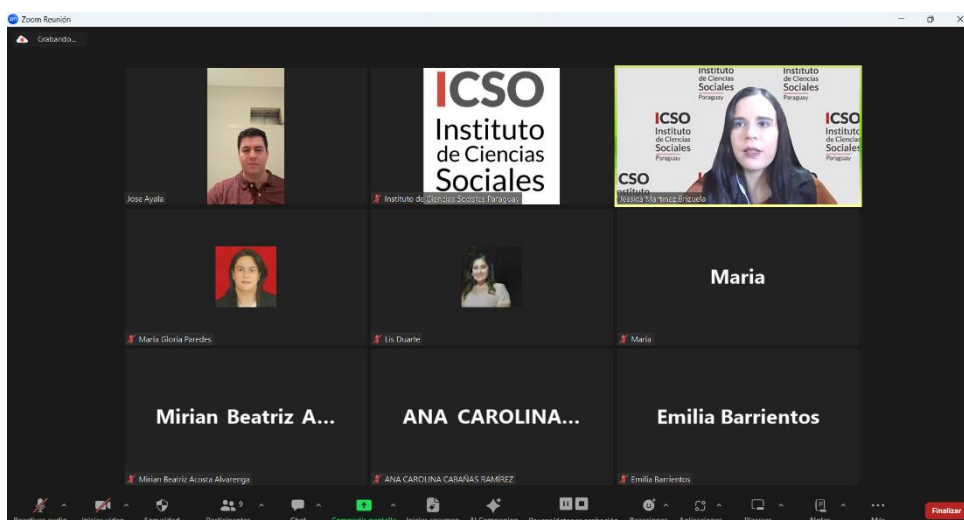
Zoom Reunión

Grabando...

Jose Ayala

ICSO
Instituto
de Ciencias
Sociales

Instituto de Ciencias Sociales Paraguay

Instituto de Ciencias Sociales Paraguay
Instituto de Ciencias Sociales Paraguay
ICSO Instituto de Ciencias Sociales Paraguay
ICSO Instituto de Ciencias Sociales Paraguay
CSO Instituto

Jessica Martinez Brizuela

Maria Gloria Paredes

Lis Duarte

Maria

Maria

Mirian Beatriz A...

Mirian Beatriz Acosta Alvarenga

ANA CAROLINA...

ANA CAROLINA CABAÑAS RAMÍREZ

Emilia Barrientos

Emilia Barrientos

Finalizar